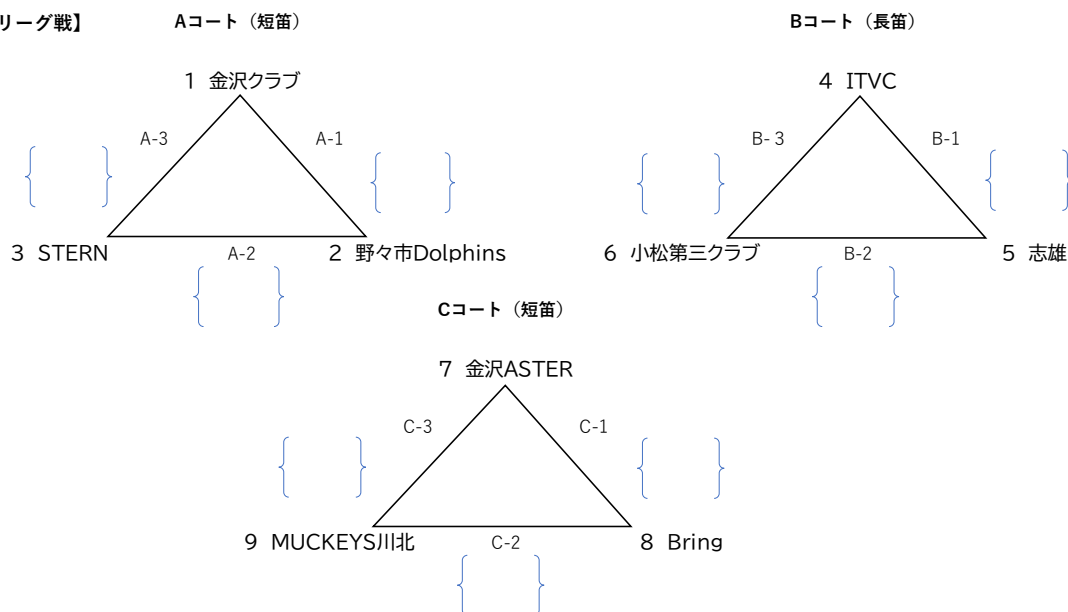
リーグ戦】

Aコート（短笛）

1 金沢クラブ

A-3

A-1

3 STERN

A-2

2 野々市Dolphins

Bコート（長笛）

4 ITVC

B- 3

B-1

6 小松第三クラブ

B-2

5 志雄

Cコート（短笛）

7 金沢ASTER

C-3

C-1

9 MUCKEYS川北

C-2

8 Bring